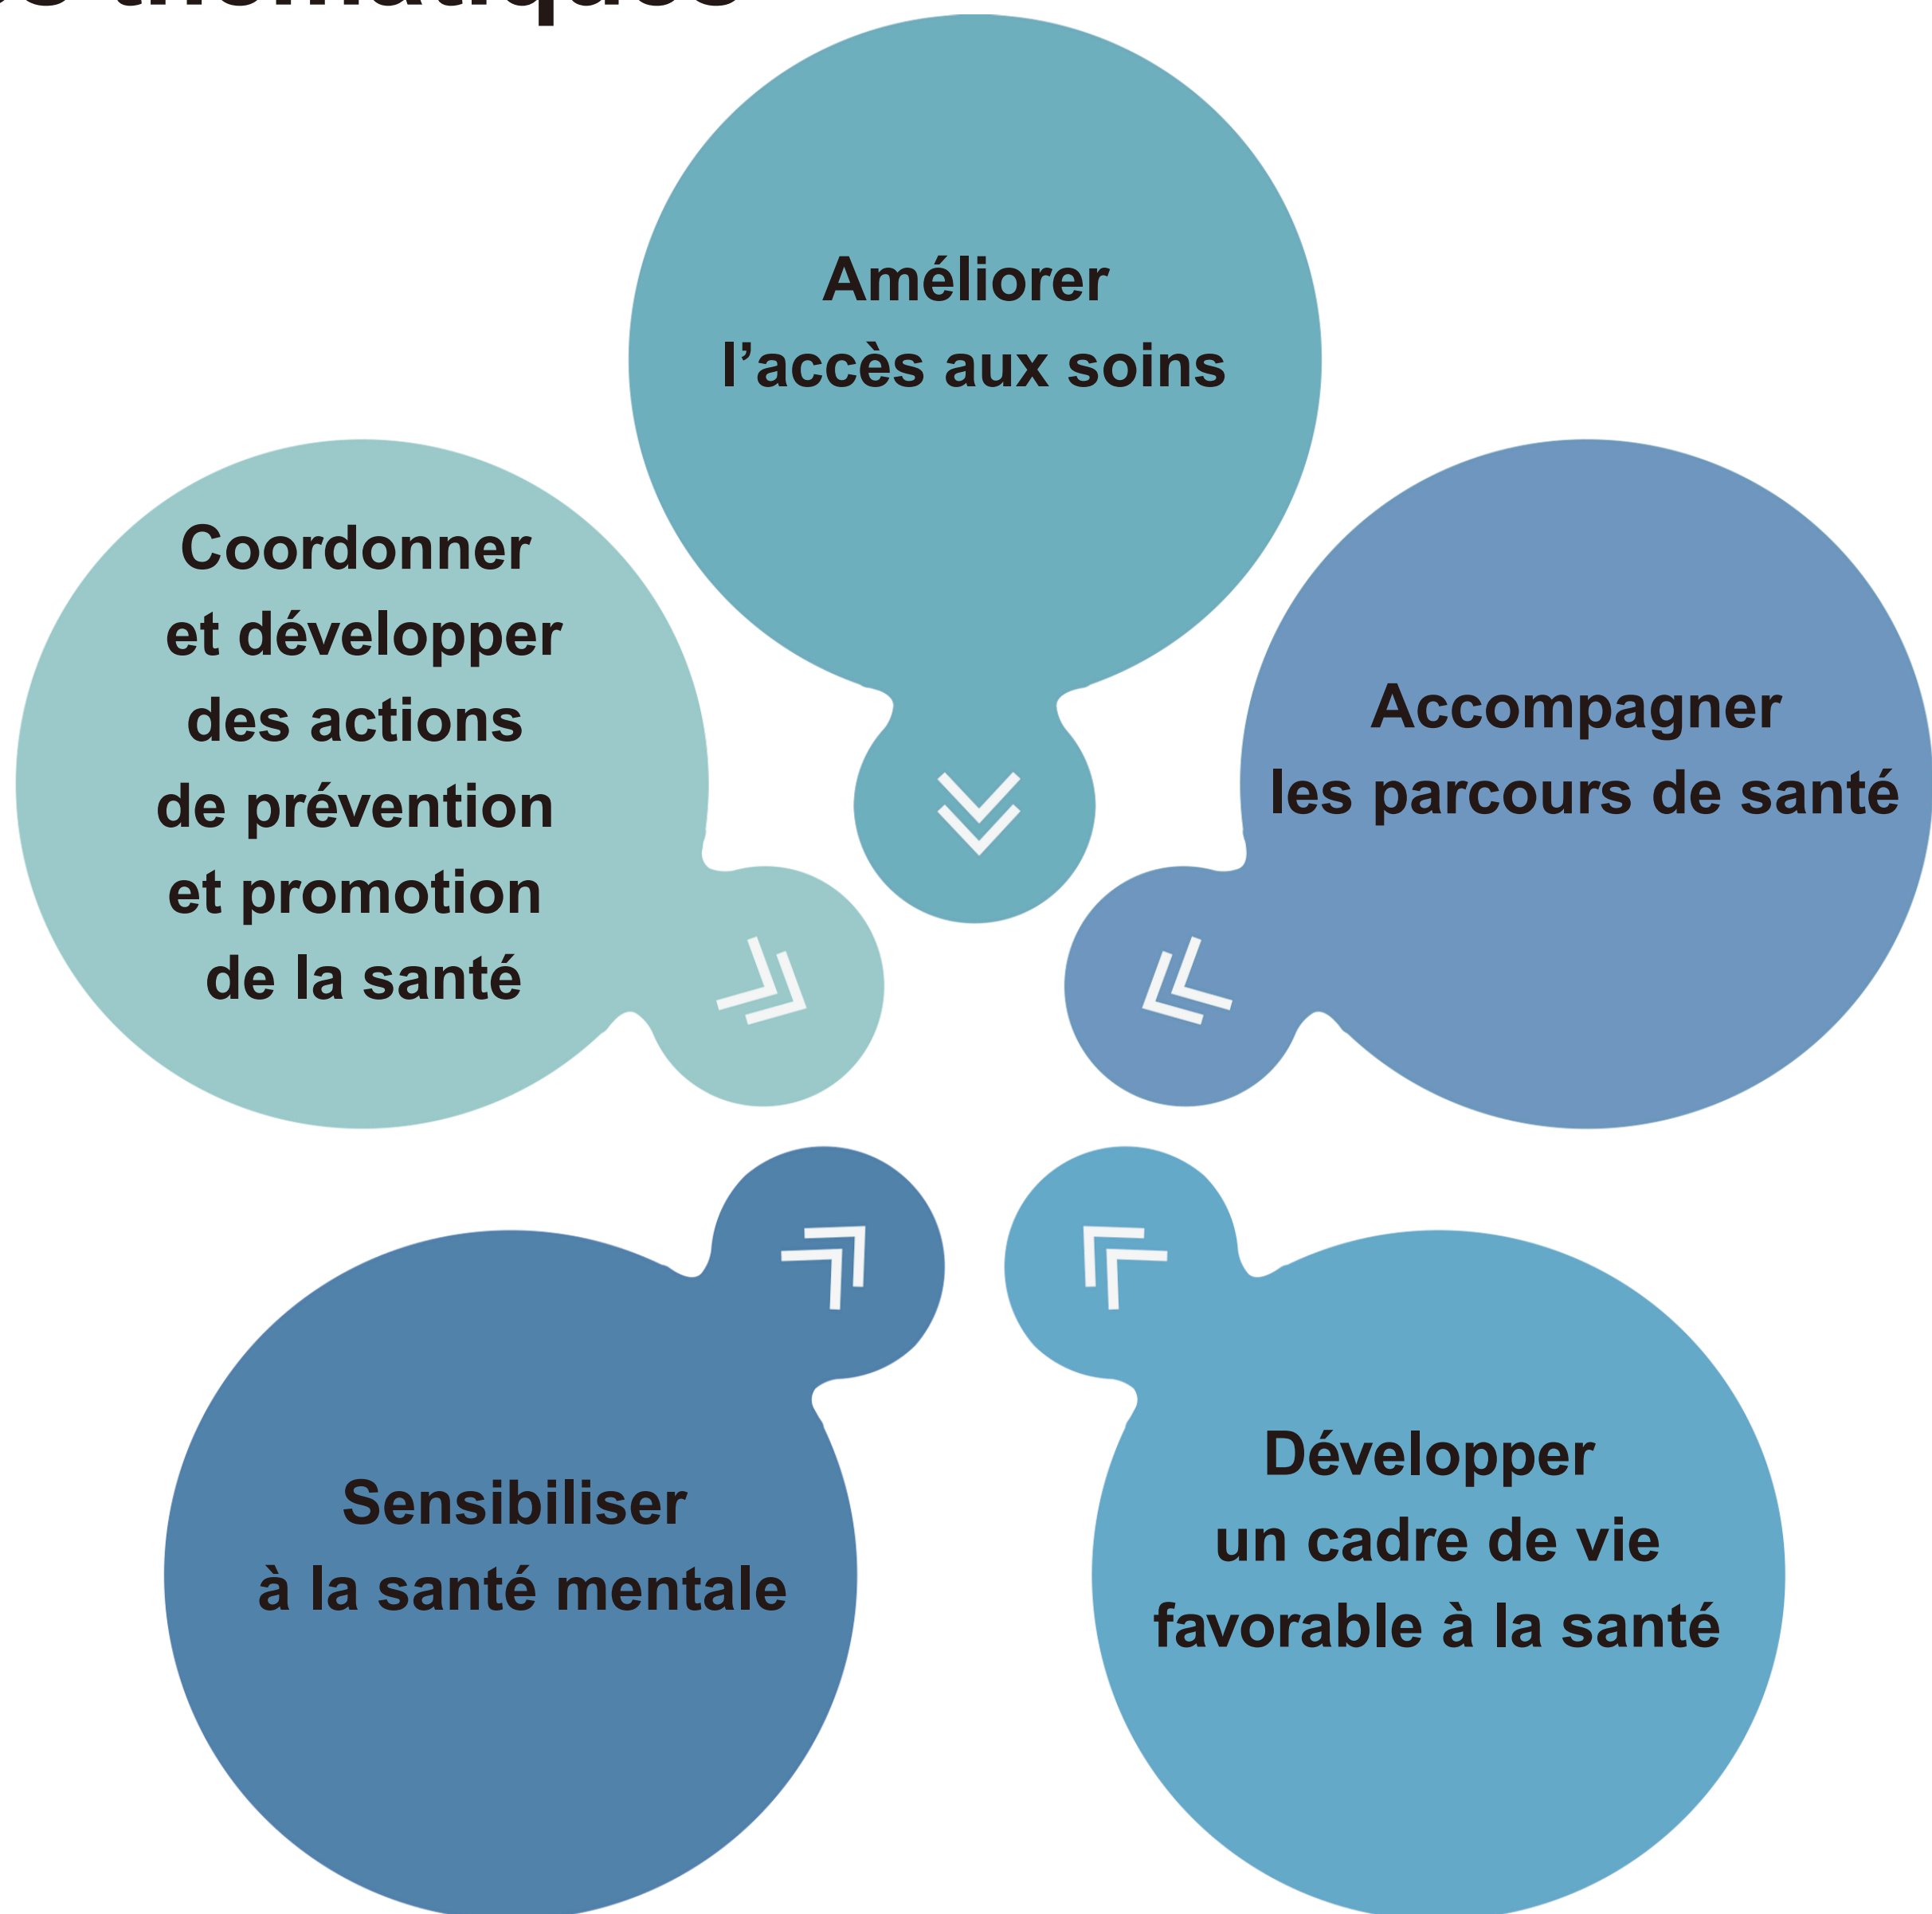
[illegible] thématiques

Améliorer l’accès aux soins

Coordonner et développer des actions de prévention et promotion de la santé

Accompagner les parcours de santé

Sensibiliser à la santé mentale

Développer un cadre de vie favorable à la santé